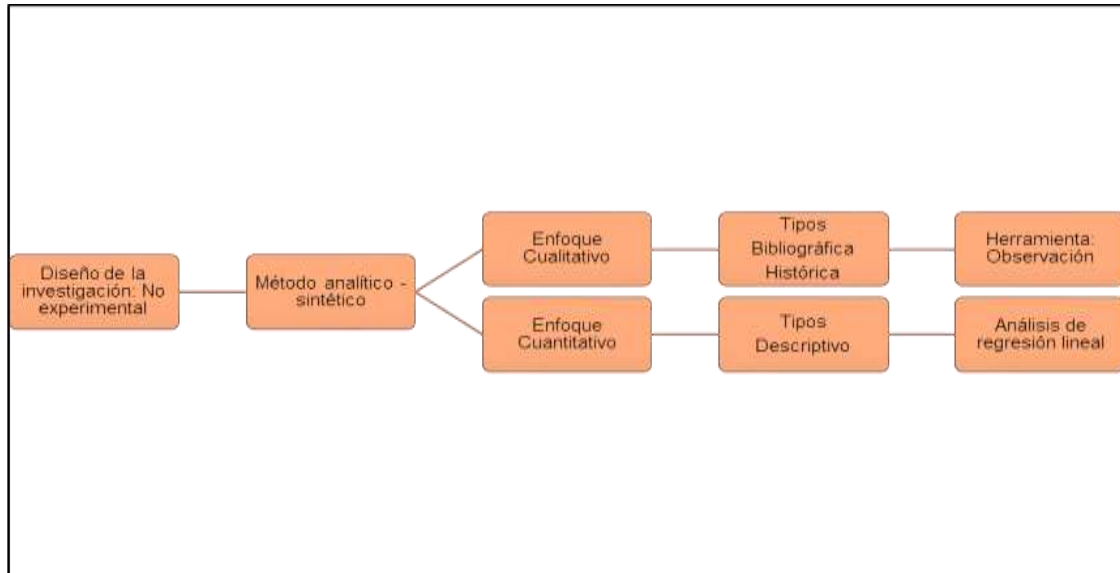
Diseño de la investigación: No experimental

Método analítico - sintético

Enfoque Cualitativo

Tipos
Bibliográfica
Histórica

Herramienta: Observación

Enfoque Cuantitativo

Tipos
Descriptivo

Análisis de regresión lineal